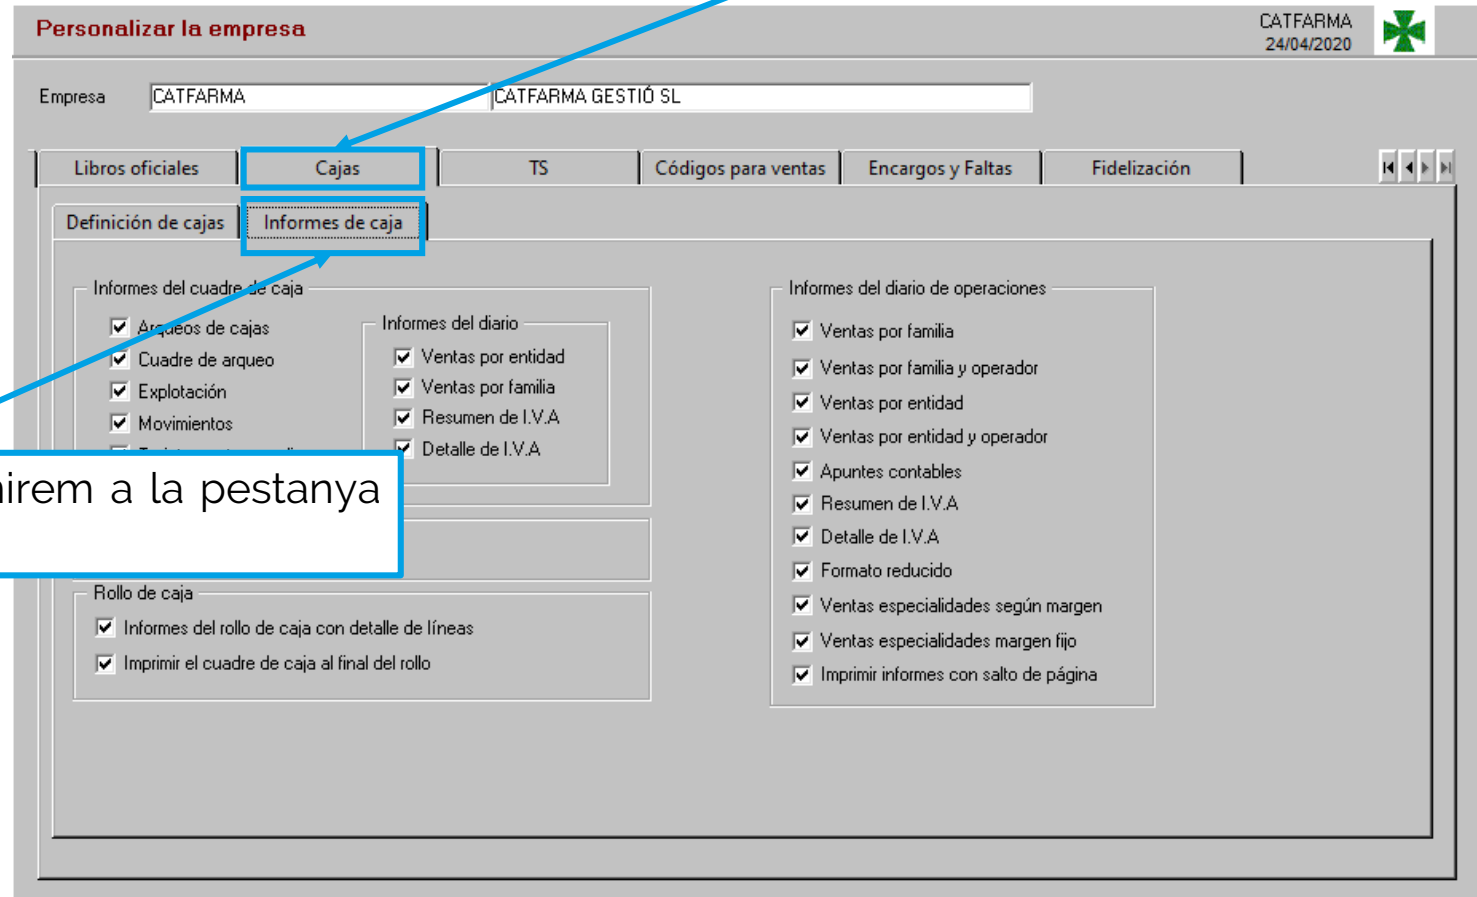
Personalizar la empresa

CATFARMA
24/04/2020

Empresa CATFARMA CATFARMA GESTIÓ SL

Libros oficiales | Cajas | TS | Códigos para ventas | Encargos y Faltas | Fidelización

Definición de cajas | Informes de caja

Informes del cuadre de caja
☑ Arqueos de cajas
☑ Cuadre de arqueo
☑ Explotación
☑ Movimientos
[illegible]

Informes del diario
☑ Ventas por entidad
☑ Ventas por familia
☑ Resumen de I.V.A
☑ Detalle de I.V.A

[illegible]irem a la pestanya

Rollo de caja
☑ Informes del rollo de caja con detalle de líneas
☑ Imprimir el cuadre de caja al final del rollo

Informes del diario de operaciones
☑ Ventas por familia
☑ Ventas por familia y operador
☑ Ventas por entidad
☑ Ventas por entidad y operador
☑ Apuntes contables
☑ Resumen de I.V.A
☑ Detalle de I.V.A
☑ Formato reducido
☑ Ventas especialidades según margen
☑ Ventas especialidades margen fijo
☑ Imprimir informes con salto de página